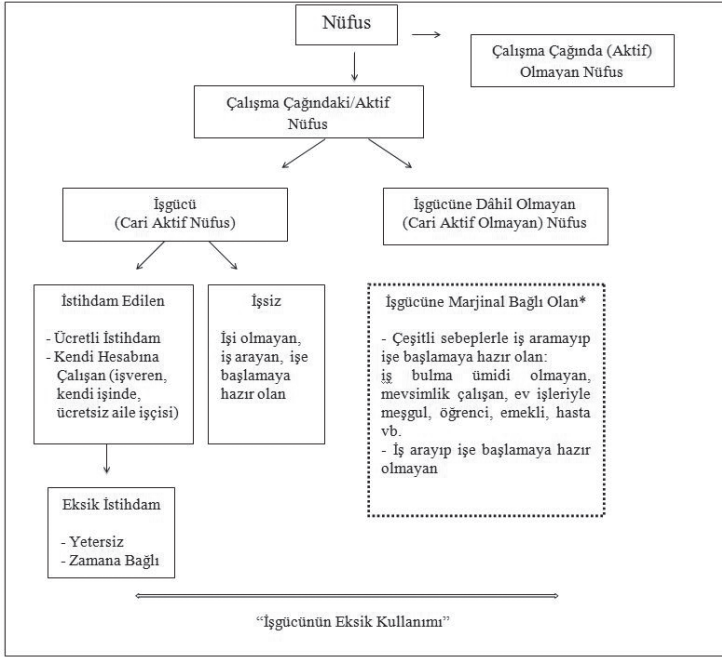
Nüfus

Çalışma Çağında (Aktif) Olmayan Nüfus

Çalışma Çağındaki/Aktif Nüfus

İşgücü
(Cari Aktif Nüfus)

İşgücüne Dâhil Olmayan
(Cari Aktif Olmayan) Nüfus

İstihdam Edilen

- Ücretli İstihdam
- Kendi Hesabına Çalışan (işveren, kendi işinde, ücretsiz aile işçisi)

İşsiz

İşi olmayan, iş arayan, işe başlamaya hazır olan

İşgücüne Marjinal Bağlı Olan*

- Çeşitli sebeplerle iş aramayıp işe başlamaya hazır olan:
iş bulma ümidi olmayan, mevsimlik çalışan, ev işleriyle meşgul, öğrenci, emekli, hasta vb.
- İş arayıp işe başlamaya hazır olmayan

Eksik İstihdam

- Yetersiz
- Zamana Bağlı

"İşgücünün Eksik Kullanımı"